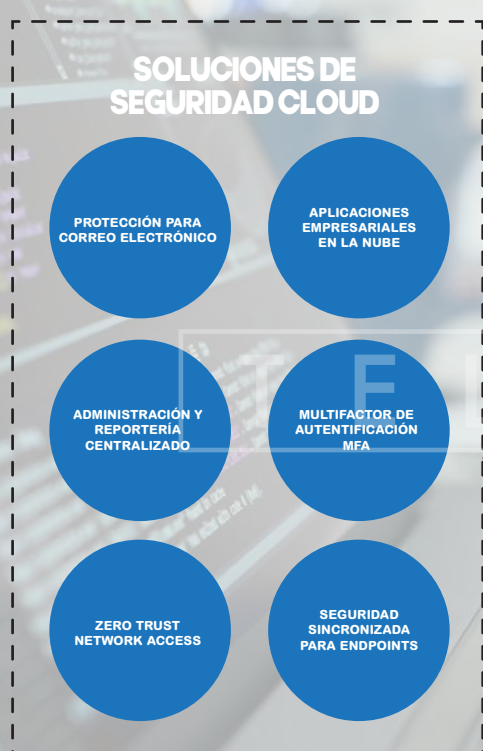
SOLUCIONES DE SEGURIDAD CLOUD

PROTECCIÓN PARA CORREO ELECTRÓNICO

APLICACIONES EMPRESARIALES EN LA NUBE

ADMINISTRACIÓN Y REPORTERÍA CENTRALIZADO

MULTIFACTOR DE AUTENTIFICACIÓN MFA

ZERO TRUST NETWORK ACCESS

SEGURIDAD SINCRONIZADA PARA ENDPOINTS